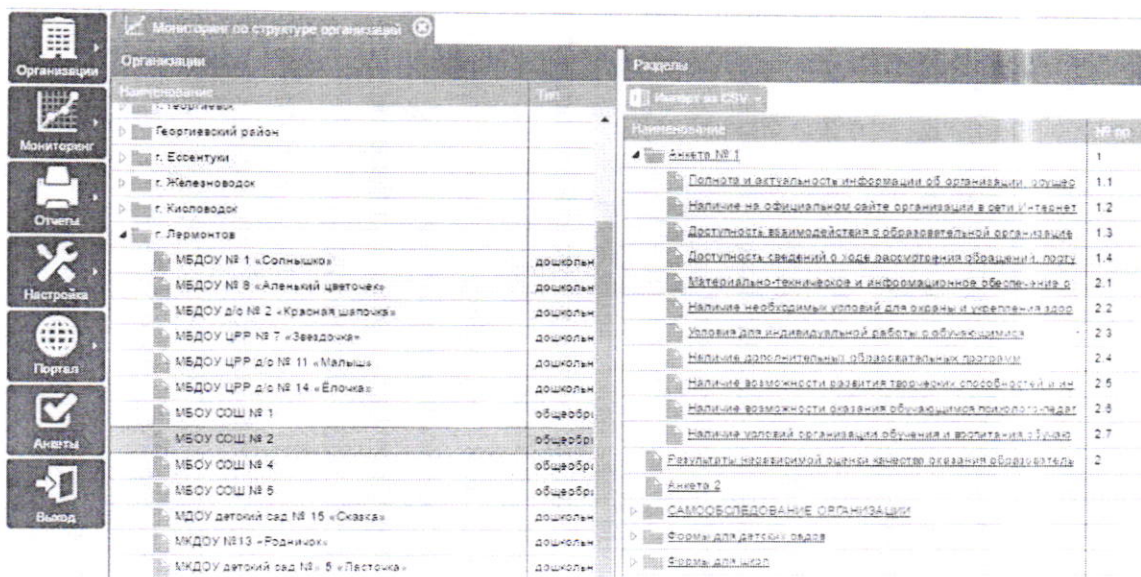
Организации
Мониторинг
Отчеты
Настройка
Портал
Анкеты
Выход

Мониторинг по структуре организаций

Организации

| Наименование | Тип |
|---|---|
| г. Георгиевск | |
| Георгиевский район | |
| г. Ессентуки | |
| г. Железноводск | |
| г. Кисловодск | |
| г. Лермонтов | |
| МБДОУ № 1 «Солнышко» | дошкольн |
| МБДОУ № 8 «Аленький цветочек» | дошкольн |
| МБДОУ д/с № 2 «Красная шапочка» | дошкольн |
| МБДОУ ЦРР № 7 «Звездочка» | дошкольн |
| МБДОУ ЦРР д/с № 11 «Малыш» | дошкольн |
| МБДОУ ЦРР д/с № 14 «Ёлочка» | дошкольн |
| МБОУ СОШ № 1 | общеобр |
| МБОУ СОШ № 2 | общеобр |
| МБОУ СОШ № 4 | общеобр |
| МБОУ СОШ № 5 | общеобр |
| МДОУ детский сад № 15 «Сказка» | дошкольн |
| МКДОУ №13 «Родничок» | дошкольн |
| МКДОУ детский сад № 5 «Ласточка» | дошкольн |

Разделы

Импорт из CSV

| Наименование | № по |
|---|---|
| Анкета № 1 | 1 |
| Полнота и актуальность информации об организации, осущес | 1.1 |
| Наличие на официальном сайте организации в сети Интернет | 1.2 |
| Доступность взаимодействия с образовательной организацие | 1.3 |
| Доступность сведений о ходе рассмотрения обращений, посту | 1.4 |
| Материально-техническое и информационное обеспечение о | 2.1 |
| Наличие необходимых условий для охраны и укрепления здор | 2.2 |
| Условия для индивидуальной работы с обучающимися | 2.3 |
| Наличие дополнительных образовательных программ | 2.4 |
| Наличие возможности развития творческих способностей и ин | 2.5 |
| Наличие возможности оказания обучающимся психолого-педаг | 2.6 |
| Наличие условий организации обучения и воспитания обучаю | 2.7 |
| Результаты независимой оценки качества оказания образователь | 2 |
| Анкета 2 | |
| САМООБСЛЕДОВАНИЕ ОРГАНИЗАЦИИ | |
| Формы для детских садов | |
| Формы для школ | |